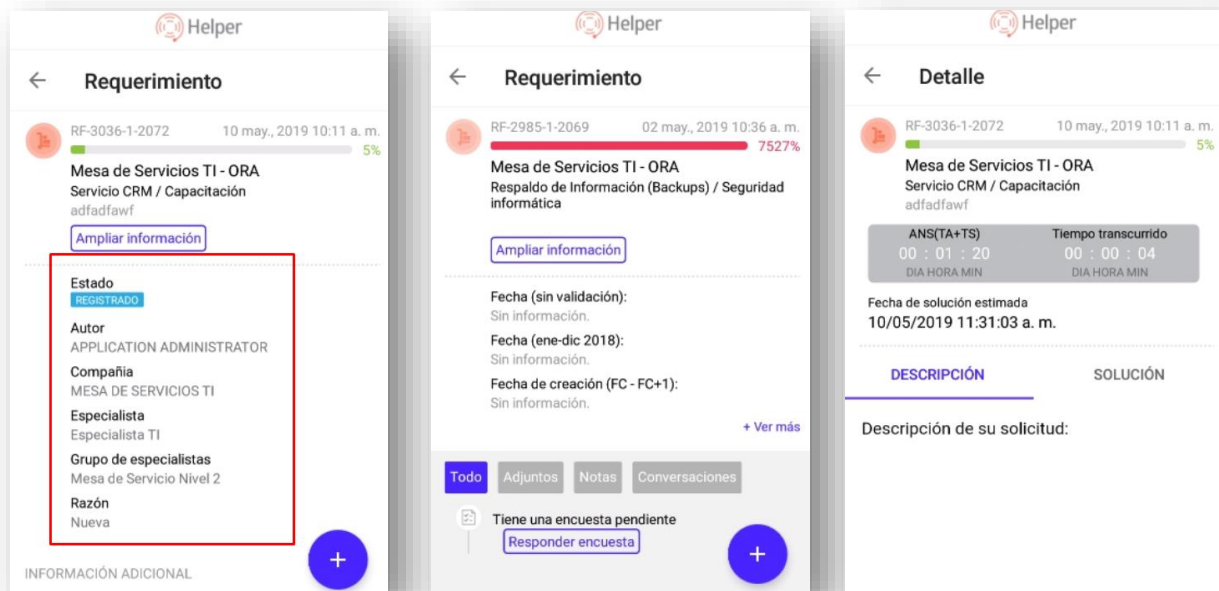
Helper

Requerimiento

RF-3036-1-2072 10 may., 2019 10:11 a. m.

5%

Mesa de Servicios TI - ORA

Servicio CRM / Capacitación

adfadfawf

Ampliar información

Estado

REGISTRADO

Autor

APPLICATION ADMINISTRATOR

Compañia

MESA DE SERVICIOS TI

Especialista

Especialista TI

Grupo de especialistas

Mesa de Servicio Nivel 2

Razón

Nueva

INFORMACIÓN ADICIONAL

+

Helper

Requerimiento

RF-2985-1-2069 02 may., 2019 10:36 a. m.

7527%

Mesa de Servicios TI - ORA

Respaldo de Información (Backups) / Seguridad informática

Ampliar información

Fecha (sin validación):

Sin información.

Fecha (ene-dic 2018):

Sin información.

Fecha de creación (FC - FC+1):

Sin información.

+ Ver más

Todo Adjuntos Notas Conversaciones

Tiene una encuesta pendiente

Responder encuesta

+

Helper

Detalle

RF-3036-1-2072 10 may., 2019 10:11 a. m.

5%

Mesa de Servicios TI - ORA

Servicio CRM / Capacitación

adfadfawf

| ANS(TA+TS) | Tiempo transcurrido |
|---|---|
| 00 : 01 : 20 | 00 : 00 : 04 |
| DIA HORA MIN | DIA HORA MIN |

Fecha de solución estimada

10/05/2019 11:31:03 a. m.

DESCRIPCIÓN SOLUCIÓN

Descripción de su solicitud: